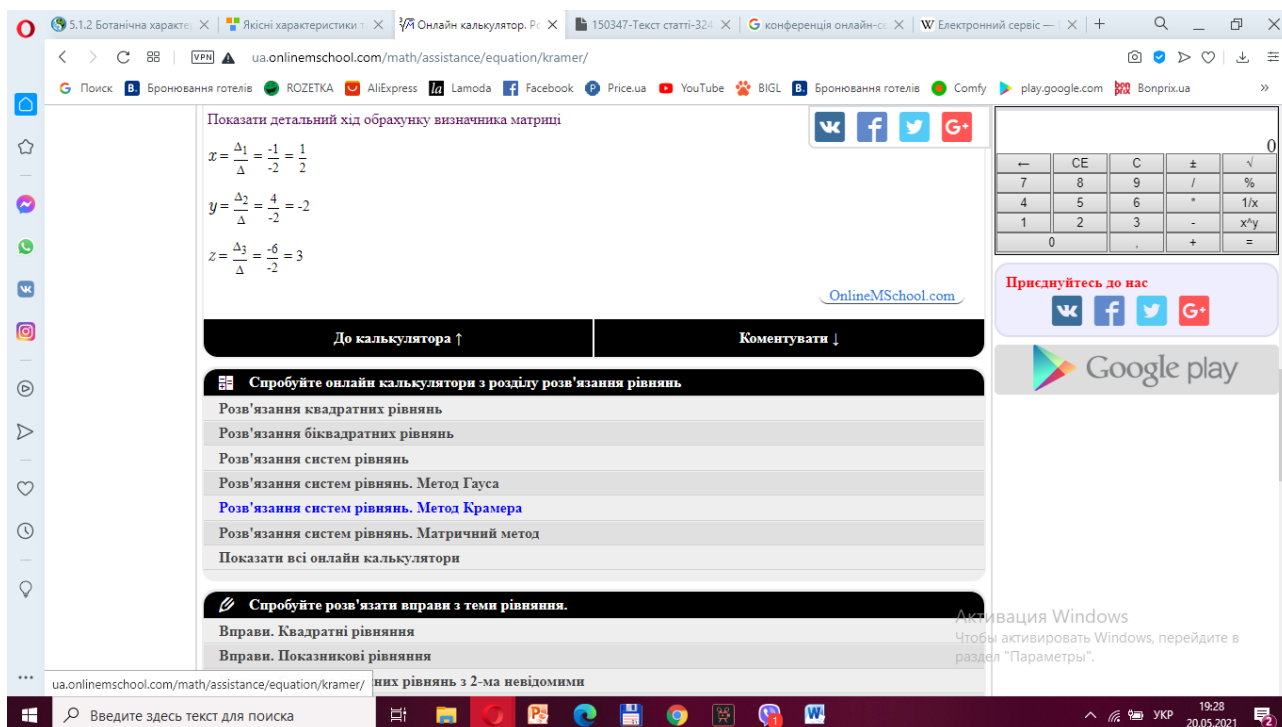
5.1.2 Ботанічна характе
Якісні характеристики т
Онлайн калькулятор. Р
150347-Текст статті-324
конференція онлайн-с
Електронний сервіс —

ua.onlinemschool.com/math/assistance/equation/kramer/

Поиск  Бронювання готелів  ROZETKA  AliExpress  Lamoda  Facebook  Price.ua  YouTube  BIGL  Бронювання готелів  Comfy  play.google.com  Bonprix.ua

Показати детальний хід обрахунку визначника матриці

$x = \frac{\Delta_1}{\Delta} = \frac{-1}{-2} = \frac{1}{2}$

$y = \frac{\Delta_2}{\Delta} = \frac{4}{-2} = -2$

$z = \frac{\Delta_3}{\Delta} = \frac{-6}{-2} = 3$

OnlineMSchool.com

До калькулятора ↑
Коментувати ↓

Спробуйте онлайн калькулятори з розділу розв'язання рівнянь
Розв'язання квадратних рівнянь
Розв'язання біквадратних рівнянь
Розв'язання систем рівнянь
Розв'язання систем рівнянь. Метод Гауса
Розв'язання систем рівнянь. Метод Крамера
Розв'язання систем рівнянь. Матричний метод
Показати всі онлайн калькулятори

Спробуйте розв'язати вправи з теми рівняння.
Вправи. Квадратні рівняння
Вправи. Показникові рівняння
ua.onlinemschool.com/math/assistance/equation/kramer/ них рівнянь з 2-ма невідомими

0
| ← | CE | C | ± | √ |
|---|---|---|---|---|
| 7 | 8 | 9 | / | % |
| 4 | 5 | 6 | * | 1/x |
| 1 | 2 | 3 | - | x^y |
| 0 | | , | + | = |

Приєднуйтесь до нас

Google play

Активация Windows
Чтобы активировать Windows, перейдите в раздел "Параметры".

Введите здесь текст для поиска
УКР 19:28 20.05.2021